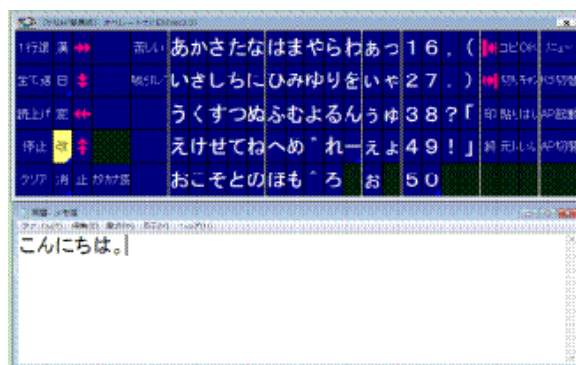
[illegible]

1行読 演 新しい あかさたなはまやらわぁっ16,( コピOK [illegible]
全て読 日 戻る いさしちにひみゆりをぃゃ27.) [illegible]
読上げ 変 うくすつぬふむよるんぅゅ38?「 印 貼付 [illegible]
停止 改 えけせてねへめ゛れーぇょ49!」 終 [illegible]
クリア 消 止 カタカナ おこそとのほも゜ろ お 50

無題 - メモ帳
ファイル(F) 編集(E) 書式(O) 表示(V) ヘルプ(H)
こんにちは。